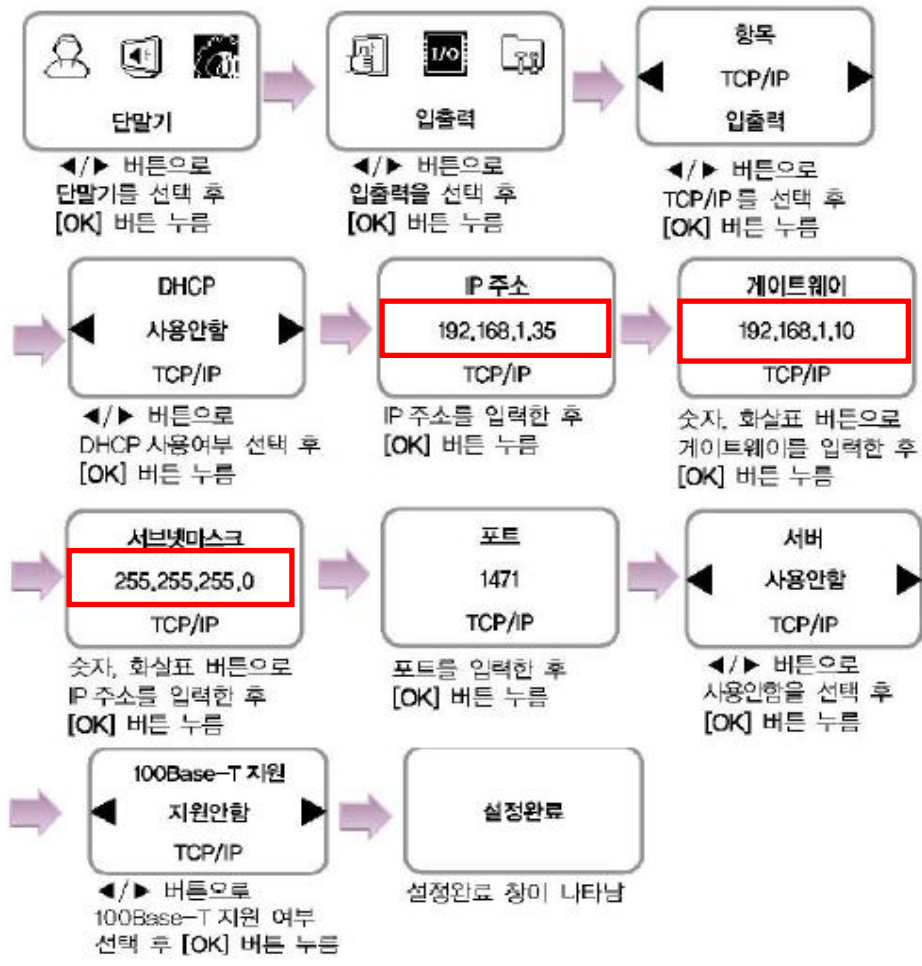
단말기

◀/▶ 버튼으로
단말기를 선택 후
[OK] 버튼 누름

I/O

입출력

◀/▶ 버튼으로
입출력을 선택 후
[OK] 버튼 누름

항목
◀ TCP/IP ▶
입출력

◀/▶ 버튼으로
TCP/IP를 선택 후
[OK] 버튼 누름

DHCP
◀ 사용안함 ▶
TCP/IP

◀/▶ 버튼으로
DHCP 사용여부 선택 후
[OK] 버튼 누름

IP 주소
192.168.1.35
TCP/IP

IP 주소를 입력한 후
[OK] 버튼 누름

게이트웨이
192.168.1.10
TCP/IP

숫자, 화살표 버튼으로
게이트웨이를 입력한 후
[OK] 버튼 누름

서브넷마스크
255.255.255.0
TCP/IP

숫자, 화살표 버튼으로
IP 주소를 입력한 후
[OK] 버튼 누름

포트
1471
TCP/IP

포트를 입력한 후
[OK] 버튼 누름

서버
◀ 사용안함 ▶
TCP/IP

◀/▶ 버튼으로
사용안함을 선택 후
[OK] 버튼 누름

100Base-T 지원
◀ 지원안함 ▶
TCP/IP

◀/▶ 버튼으로
100Base-T 지원 여부
선택 후 [OK] 버튼 누름

설정완료

설정완료 창이 나타남